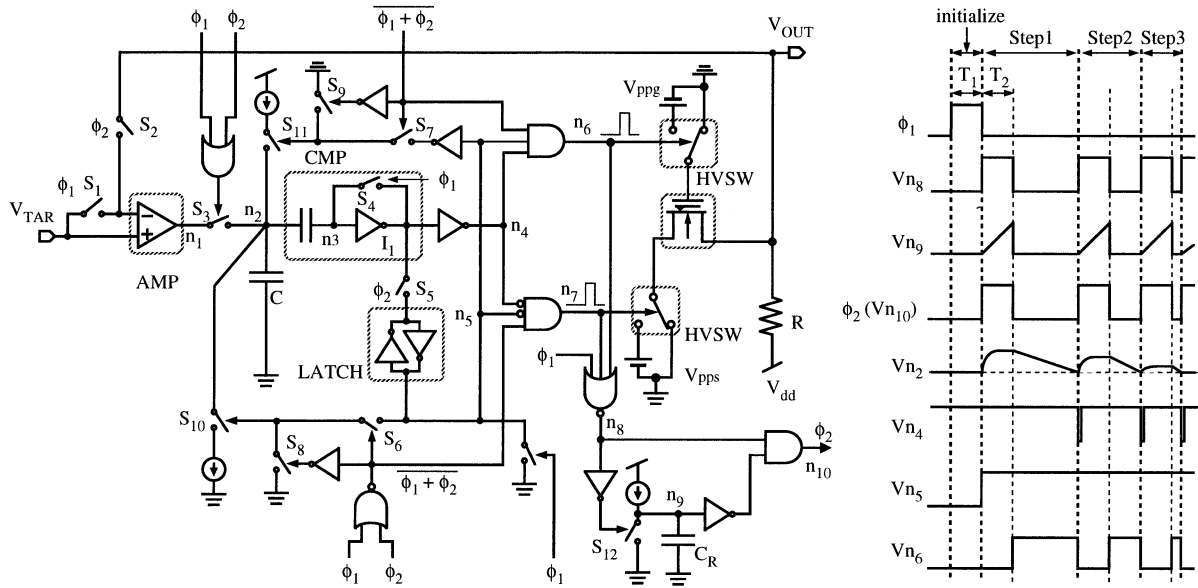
$\phi_1$ $\phi_2$ $\overline{\phi_1 + \phi_2}$ $V_{OUT}$

$\phi_2$ $S_2$ $S_9$ $S_{11}$ CMP $S_7$ $n_6$ $V_{ppg}$

$\phi_1$ $S_1$ $V_{TAR}$ $S_3$ $n_2$ $n_1$ $S_4$ $\phi_1$ $n3$ $I_1$ $n_4$ HVSW

AMP C $\phi_2$ $S_5$ $n_5$ $n_7$ HVSW R

LATCH $\phi_1$ $V_{pps}$ $V_{dd}$

$S_{10}$ $S_8$ $S_6$ $n_8$ $\phi_2$ $n_{10}$

$\overline{\phi_1 + \phi_2}$ $n_9$

$S_{12}$ $C_R$

$\phi_1$ $\phi_2$ $\phi_1$

initialize Step1 Step2 Step3

$T_1$ $T_2$

$\phi_1$

$Vn_8$

$Vn_9$

$\phi_2$ ($Vn_{10}$)

$Vn_2$

$Vn_4$

$Vn_5$

$Vn_6$